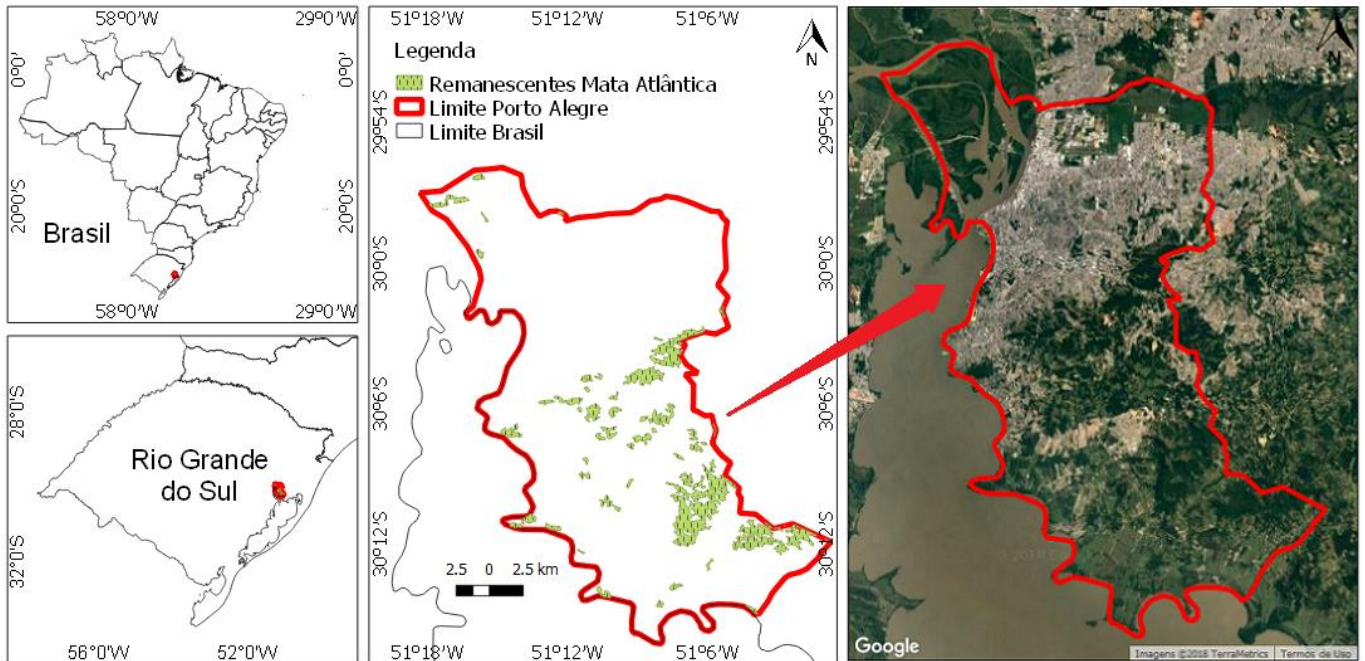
58°0'W 29°0'W
0°0' 0°0'
20°0'S 20°0'S
Brasil
58°0'W 29°0'W

28°0'S
32°0'S
Rio Grande do Sul
56°0'W 52°0'W

51°18'W 51°12'W 51°6'W
Legenda
Remanescentes Mata Atlântica
Limite Porto Alegre
Limite Brasil
N
29°54'S 29°54'S
30°0'S 30°0'S
30°6'S 30°6'S
30°12'S 30°12'S
2.5 0 2.5 km
51°18'W 51°12'W 51°6'W

N
Google
Imagens ©2018 TerraMetrics Termos de Uso